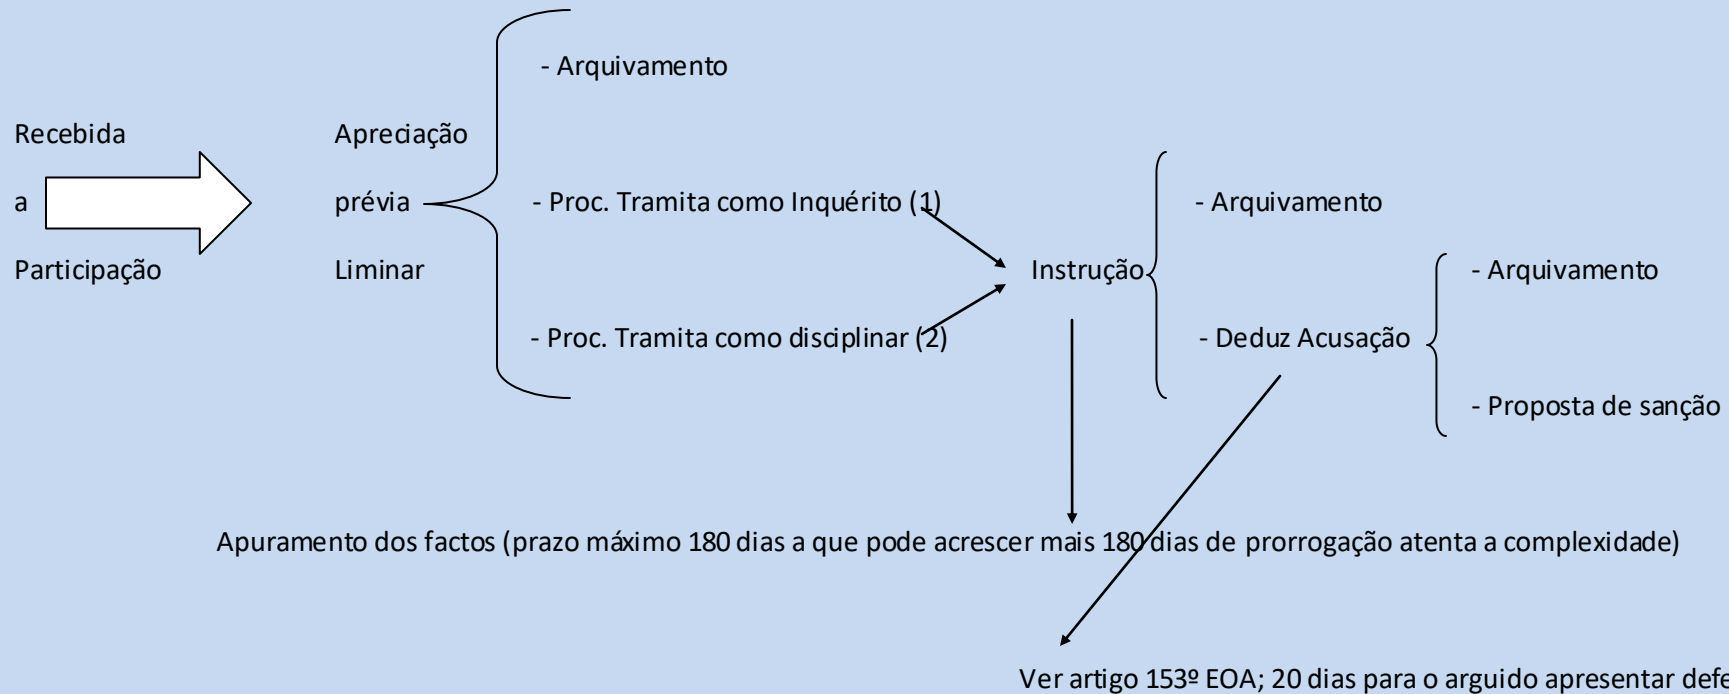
Recebida
a
Participação

Apreciação
prévia
Liminar

- Arquivamento

- Proc. Tramita como Inquérito (1)

- Proc. Tramita como disciplinar (2)

Instrução

- Arquivamento

- Deduz Acusação

- Arquivamento

- Proposta de sanção

Apuramento dos factos (prazo máximo 180 dias a que pode acrescer mais 180 dias de prorrogação atenta a complexidade)

Ver artigo 153º EOA; 20 dias para o arguido apresentar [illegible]